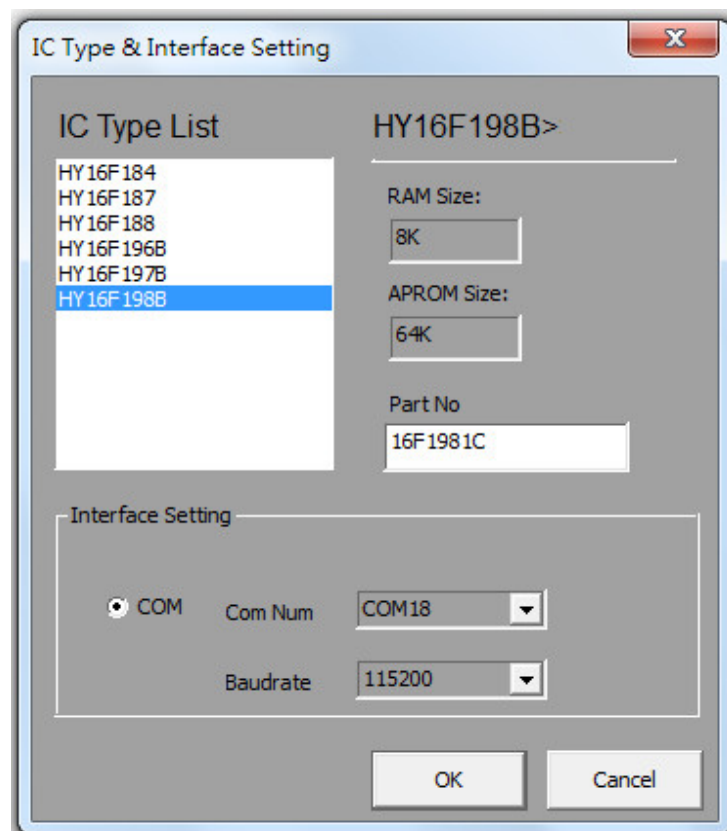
IC Type & Interface Setting

IC Type List

HY16F184
HY16F187
HY16F188
HY16F196B
HY16F197B
HY16F198B

HY16F198B>

RAM Size:

8K

APROM Size:

64K

Part No

16F1981C

Interface Setting

COM

Com Num

COM18

Baudrate

115200

OK

Cancel